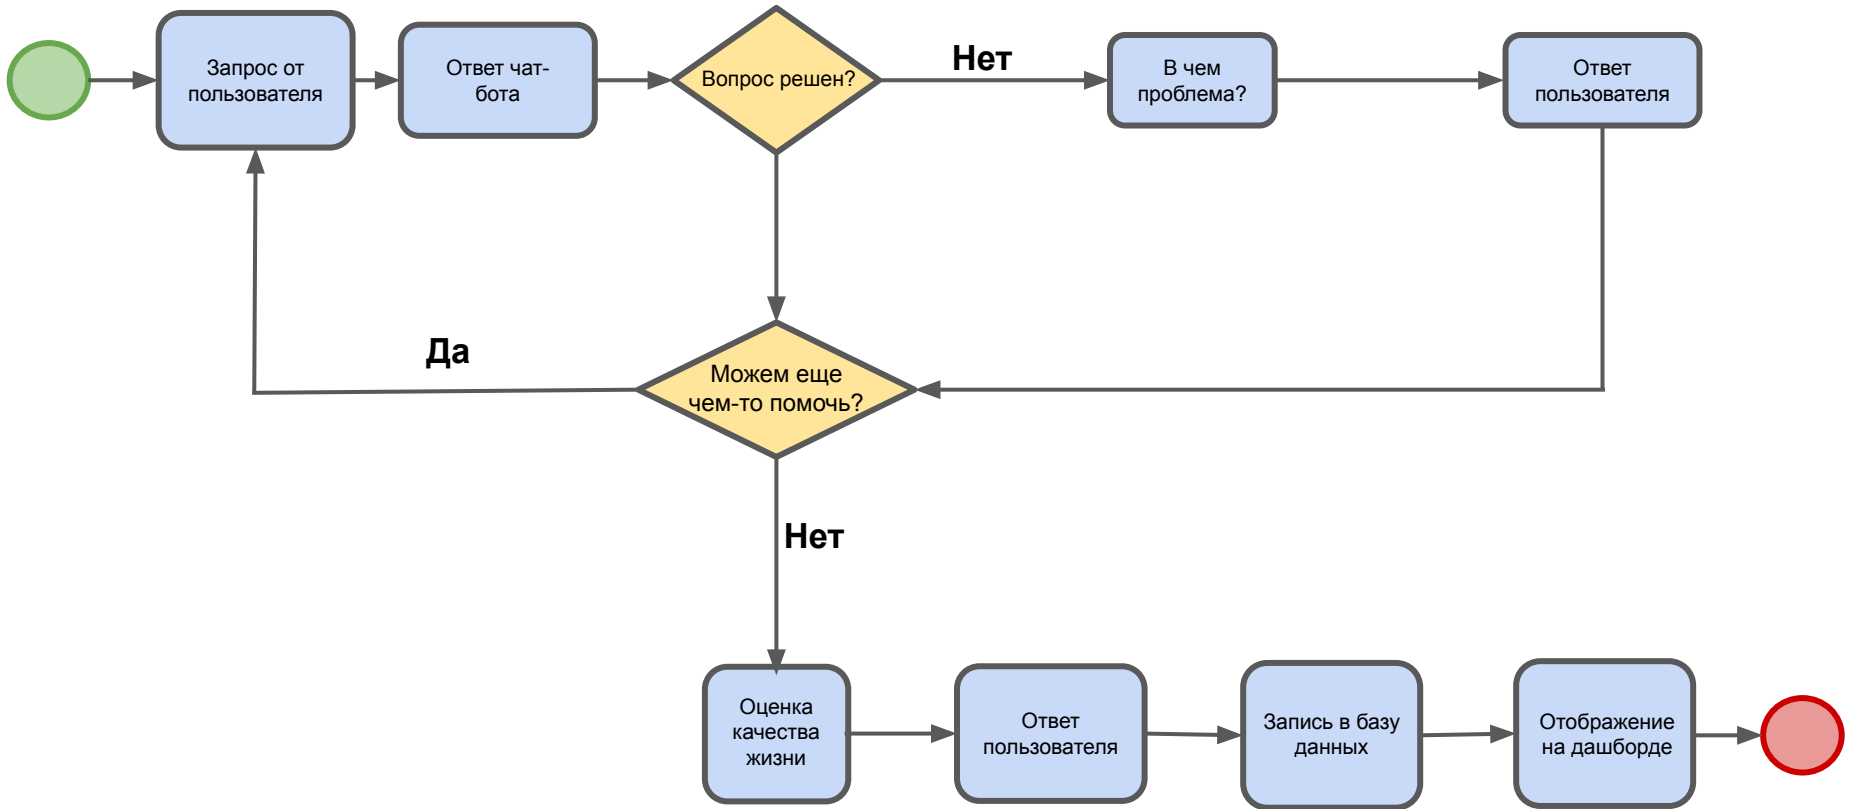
Запрос от пользователя

Ответ чат-бота

Вопрос решен?

Нет

В чем проблема?

Ответ пользователя

Да

Можем еще чем-то помочь?

Нет

Оценка качества жизни

Ответ пользователя

Запись в базу данных

Отображение на дашборде